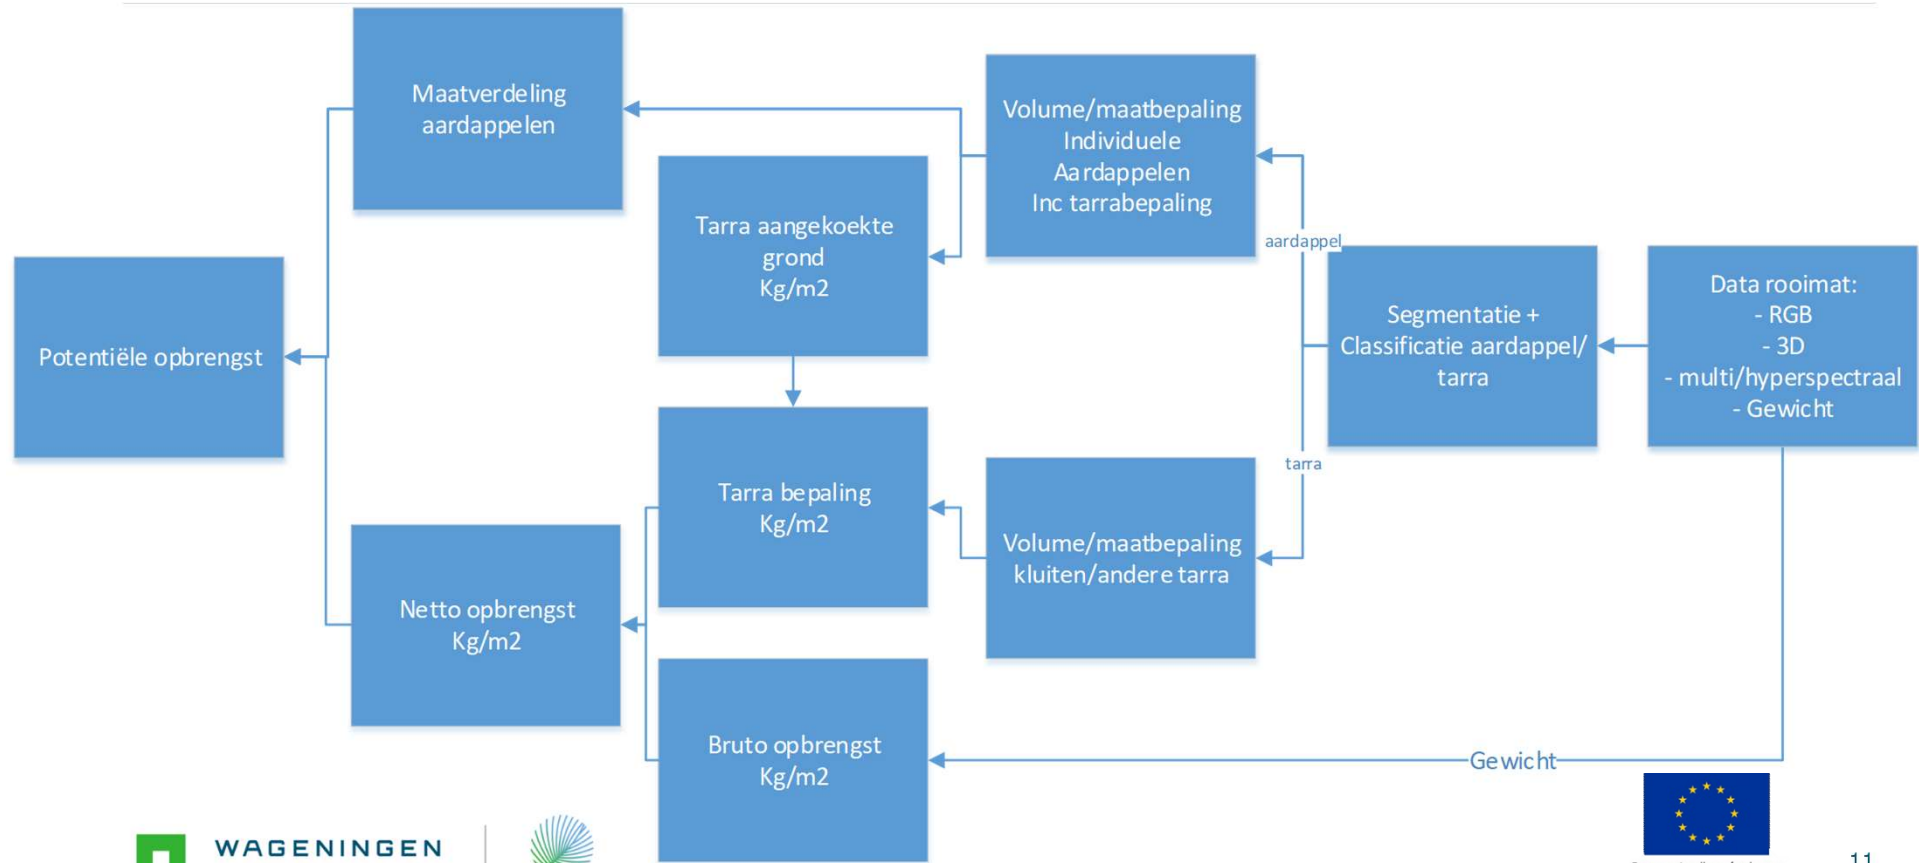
Maatverdeling aardappelen

Volume/maatbepaling Individuele Aardappelen Inc tarrabepaling

Tarra aangekoekte grond Kg/m2

aardappel

Potentiële opbrengst

Segmentatie + Classificatie aardappel/ tarra

Data rooimat:
- RGB
- 3D
- multi/hyperspectraal
- Gewicht

tarra

Tarra bepaling Kg/m2

Volume/maatbepaling kluiten/andere tarra

Netto opbrengst Kg/m2

Bruto opbrengst Kg/m2

Gewicht

WAGENINGEN

11